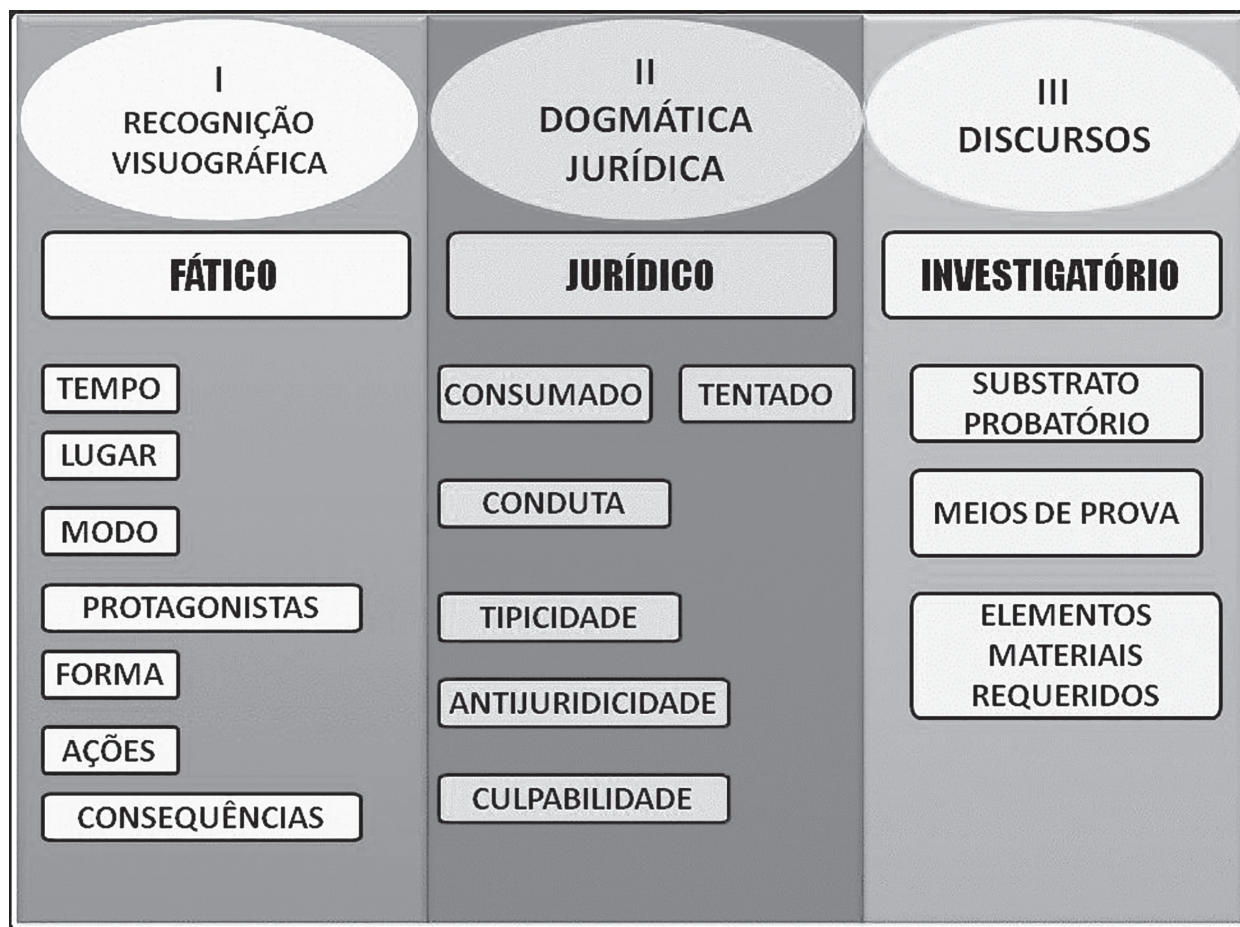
I
RECOGNIÇÃO
VISUOGRÁFICA

FÁTICO

TEMPO

LUGAR

MODO

PROTAGONISTAS

FORMA

AÇÕES

CONSEQUÊNCIAS

II
DOGMÁTICA
JURÍDICA

JURÍDICO

CONSUMADO

TENTADO

CONDUTA

TIPICIDADE

ANTIJURIDICIDADE

CULPABILIDADE

III
DISCURSOS

INVESTIGATÓRIO

SUBSTRATO
PROBATÓRIO

MEIOS DE PROVA

ELEMENTOS
MATERIAIS
REQUERIDOS